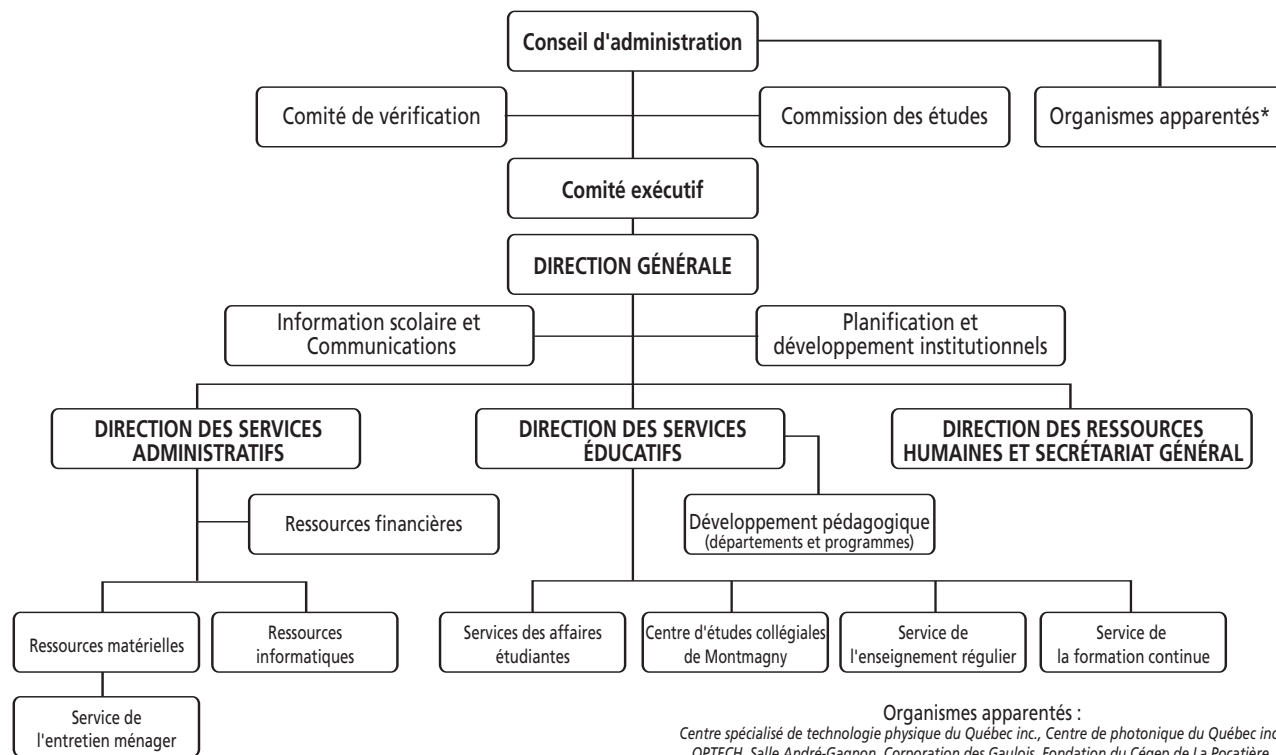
Conseil d'administration

Comité de vérification

Commission des études

Organismes apparentés*

Comité exécutif

DIRECTION GÉNÉRALE

Information scolaire et Communications

Planification et développement institutionnels

DIRECTION DES SERVICES ADMINISTRATIFS

DIRECTION DES SERVICES ÉDUCATIFS

DIRECTION DES RESSOURCES HUMAINES ET SECRÉTARIAT GÉNÉRAL

Ressources financières

Développement pédagogique (départements et programmes)

Ressources matérielles

Ressources informatiques

Services des affaires étudiantes

Centre d'études collégiales de Montmagny

Service de l'enseignement régulier

Service de la formation continue

Service de l'entretien ménager

Organismes apparentés :
Centre spécialisé de technologie physique du Québec inc., Centre de photonique du Québec in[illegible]
OPTECH, Salle André-Gagnon, Corporation des Gaulois, Fondation du Cégep de La Pocatière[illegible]